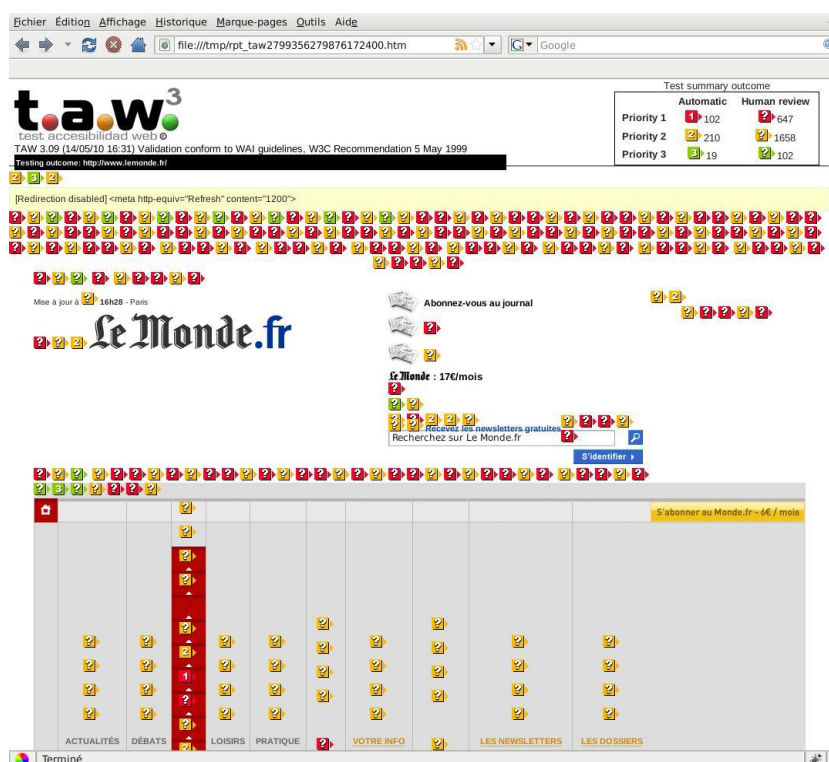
Fichier Édition Affichage Historique Marque-pages Outils Aide

file:///tmp/rpt_taw2799356279876172400.htm

Google

t.a.w³
test accesibilidad web

TAW 3.09 (14/05/10 16:31) Validation conform to WAI guidelines, W3C Recommendation 5 May 1999

Testing outcome: http://www.lemonde.fr/

| | Automatic | Human review |
|---|---|---|
| Priority 1 | 102 | 647 |
| Priority 2 | 210 | 1658 |
| Priority 3 | 19 | 102 |

Test summary outcome

[Redirection disabled] <meta http-equiv="Refresh" content="1200">

Mise à jour à 16h28 - Paris

Le Monde.fr

Abonnez-vous au journal

Le Monde : 17€/mois

Recevez les newsletters gratuites

Recherchez sur Le Monde.fr

S'identifier

S'abonner au Monde.fr - 6€ / mois

ACTUALITÉS DÉBATS LOISIRS PRATIQUE VOTRE INFO LES NEWSLETTERS LES DOSSIERS

Terminé